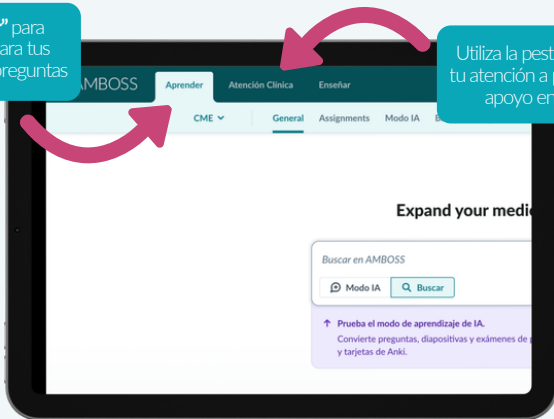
" para
ara tus
preguntas

Utiliza la pest
tu atención a
apoyo en

AMBOSS
Aprender
Atención Clínica
Enseñar
CME
General
Assignments
Modo IA

Expand your medi

Buscar en AMBOSS
Modo IA
Buscar

Prueba el modo de aprendizaje de IA.
Convierte preguntas, diapositivas y exámenes de
y tarjetas de Anki.